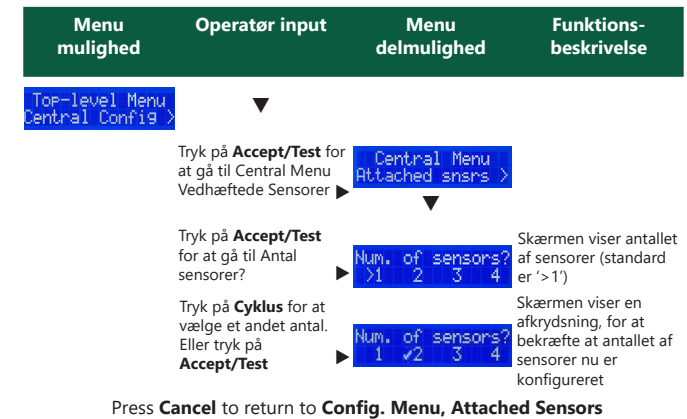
| Menu mulighed | Operatør input | Menu delmulighed | Funktions-beskrivelse |
|---|---|---|---|
| Top-level Menu Central Config > | | | |
| | Tryk på **Accept/Test** for at gå til Central Menu Vedhæftede Sensorer | Central Menu Attached snsrs > | |
| | Tryk på **Accept/Test** for at gå til Antal sensorer? | Num. of sensors? >1 2 3 4 | Skærmen viser antallet af sensorer (standard er '>1') |
| | Tryk på **Cyklus** for at vælge et andet antal. Eller tryk på **Accept/Test** | Num. of sensors? 1 ✓2 3 4 | Skærmen viser en afkrydsning, for at bekræfte at antallet af sensorer nu er konfigureret |

Press **Cancel** to return to **Config. Menu, Attached Sensors**